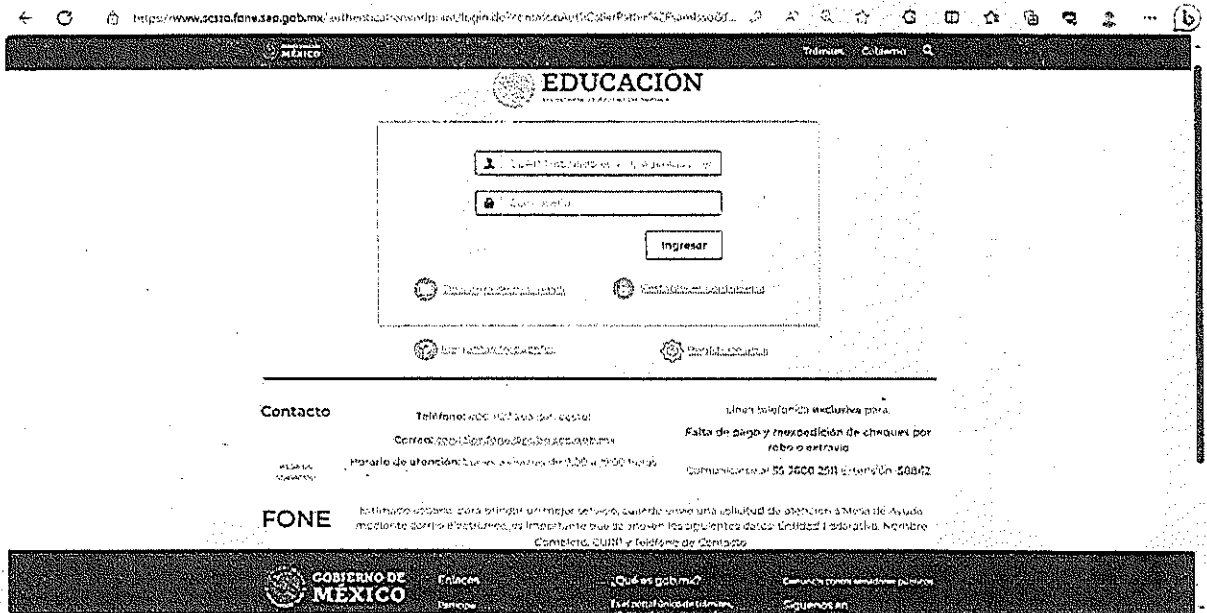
https://www.sceto.fone.sep.gob.mx/authenticationendpoint/login.do?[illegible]

MÉXICO

Trámites Gobierno

EDUCACIÓN

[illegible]

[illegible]

Ingresar

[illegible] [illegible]

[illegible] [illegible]

Contacto

Teléfono: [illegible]

Correo: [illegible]

Horario de atención: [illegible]

Línea telefónica exclusiva para:

Falta de pago y reexpedición de cheques por robo o extravío

Comunicarse al 55 3600 2511 extensión 50842

FONE

Estimado usuario, para brindar un mejor servicio, cuando envíe una solicitud de atención a Mesa de Ayuda mediante correo electrónico, es importante que se envíen los siguientes datos: Unidad Laboral, Nombre Completo, CURP y teléfono de Contacto.

GOBIERNO DE MÉXICO

Enlaces

Participa

¿Qué es gob.mx?

Es el portal único de trámites,

Denuncia contra servidores públicos

Síguenos en